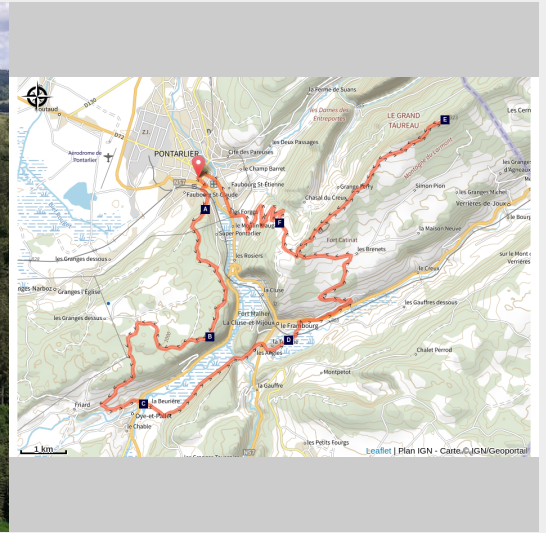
Houtaud
D130
D72
Aérodrome de Pontarlier
PONTARLIER
Cité des Pareuses
le Champ Barret
Faubourg St-Etienne
Faubourg St-Claude
les Deux Passages
la Ferme de Suans
les Dames des Entreportes
LE GRAND TAUREAU
Montagne du Larmont
Grange Pofry
Chalet du Cireux
Simon Pion
les Granges Mathet
Verrières de Joux
les Granges d'Agnoeux
les Cem
le Bourg
la Maison Neuve
Fort Catinat
les Brenets
le Creux
sur le Mont
Verrières
les Gauffres dessous
les Forges
le Moulin Rouge
Super Pontarlier
les Rosiers
la Cluse
Fort Malher
La Cluse-et-Mijoux
le Frambourg
la Gauffre
les Alliés
Montpetot
Chalet Perrod
les Granges dessous
Granges Narboz
Granges l'Eglise
les Granges dessus
la Beurière
Oye-et-Pallet
le Chable
Friard
les Petits Fourgs
N57
A
B
C
D
E
F
1 km
Leaflet | Plan IGN - Carte © IGN/Geoportail